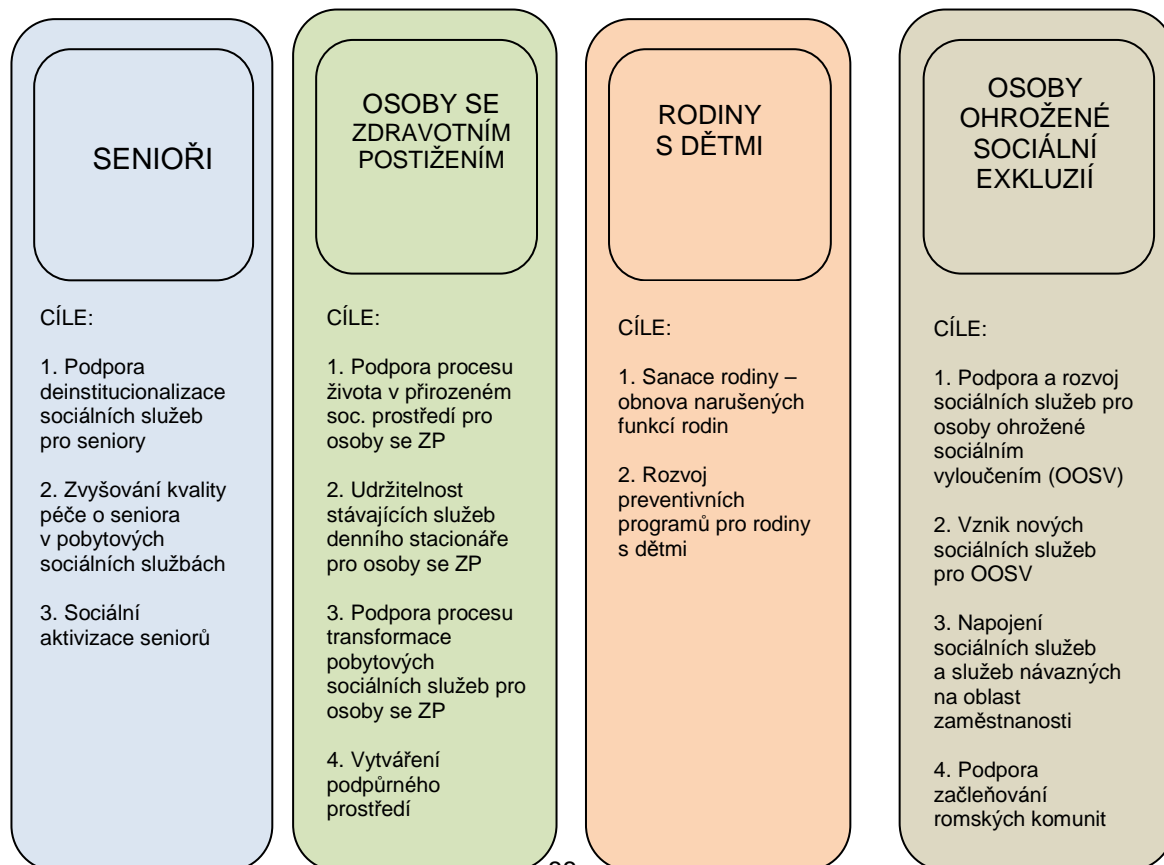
SENIOŘI

CÍLE:

1. Podpora deinstitucionalizace sociálních služeb pro seniory

2. Zvyšování kvality péče o seniora v pobytových sociálních službách

3. Sociální aktivizace seniorů

OSOBY SE ZDRAVOTNÍM POSTIŽENÍM

CÍLE:

1. Podpora procesu života v přirozeném soc. prostředí pro osoby se ZP

2. Udržitelnost stávajících služeb denního stacionáře pro osoby se ZP

3. Podpora procesu transformace pobytových sociálních služeb pro osoby se ZP

4. Vytváření podpůrného prostředí

RODINY S DĚTMI

CÍLE:

1. Sanace rodiny – obnova narušených funkcí rodin

2. Rozvoj preventivních programů pro rodiny s dětmi

OSOBY OHROŽENÉ SOCIÁLNÍ EXKLUZIÍ

CÍLE:

1. Podpora a rozvoj sociálních služeb pro osoby ohrožené sociálním vyloučením (OOSV)

2. Vznik nových sociálních služeb pro OOSV

3. Napojení sociálních služeb a služeb návazných na oblast zaměstnanosti

4. Podpora začleňování romských komunit

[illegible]